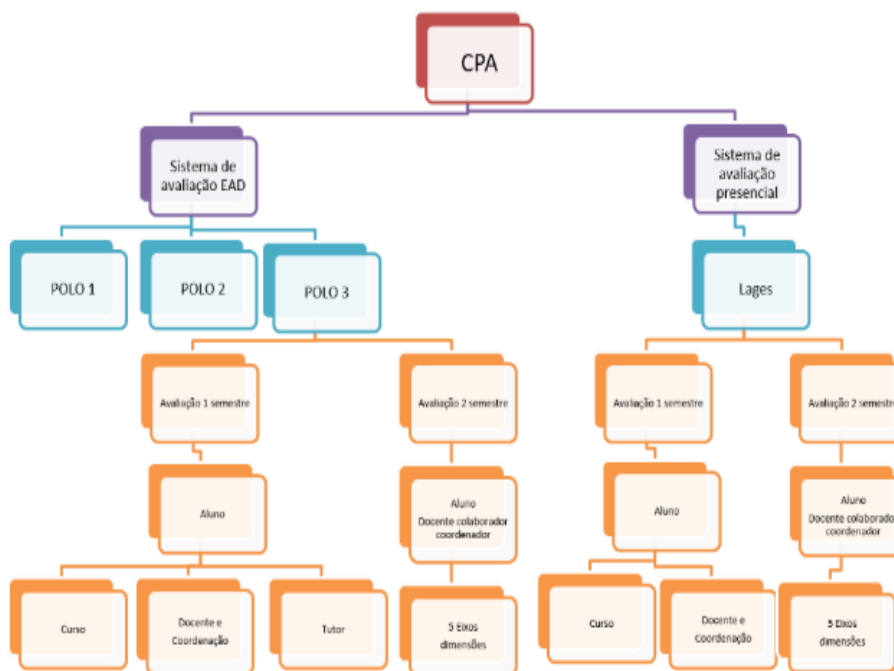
CPA

Sistema de avaliação EAD

Sistema de avaliação presencial

POLO 1

POLO 2

POLO 3

Lages

Avaliação 1 semestre

Avaliação 2 semestre

Avaliação 1 semestre

Avaliação 2 semestre

Aluno

Aluno
Docente colaborador
coordenador

Aluno

Aluno
Docente colaborador
coordenador

Curso

Docente e Coordenação

Tutor

5 Eixos dimensões

Curso

Docente e Coordenação

5 Eixos dimensões